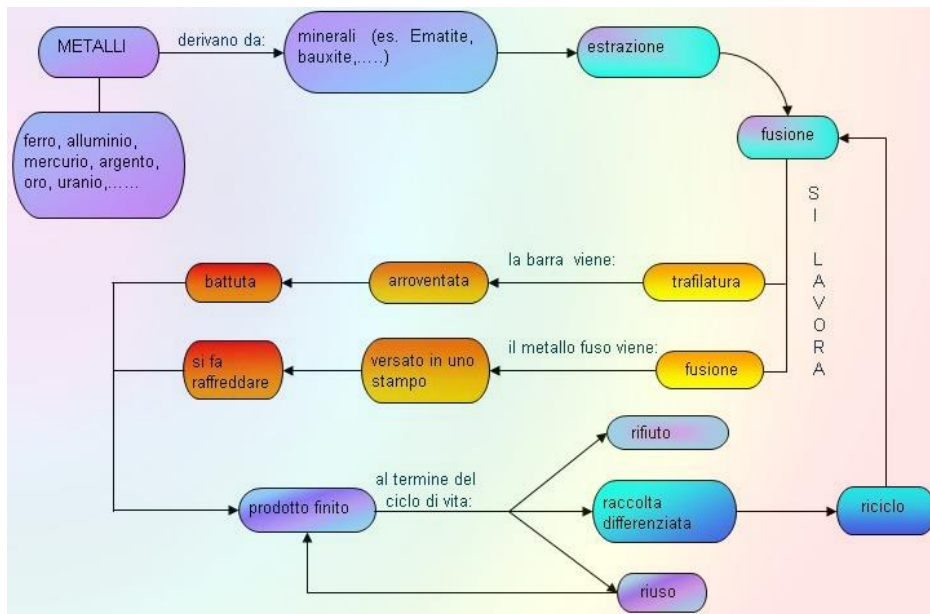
METALLI

derivano da:

minerali (es. Ematite, bauxite,.....)

estrazione

ferro, alluminio, mercurio, argento, oro, uranio,......

fusione

S
I

L
A
V
O
R
A

la barra viene:

battuta

arroventata

trafilatura

il metallo fuso viene:

si fa raffreddare

versato in uno stampo

fusione

rifiuto

al termine del ciclo di vita:

prodotto finito

raccolta differenziata

riciclo

riuso